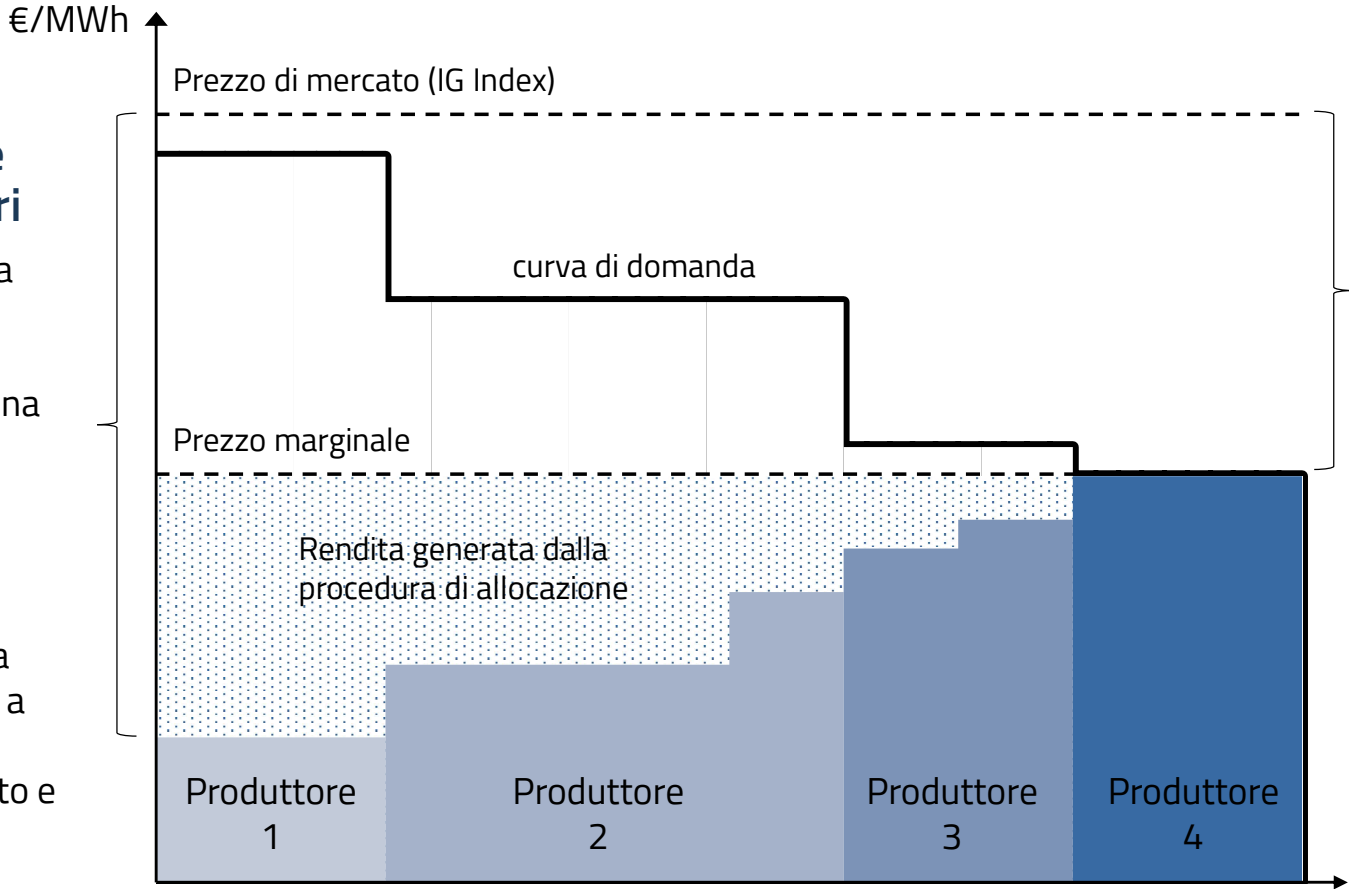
€/MWh

Prezzo di mercato (IG Index)

e
ri

a

curva di domanda

na

Prezzo marginale

Rendita generata dalla procedura di allocazione

a
a

to e

Produttore 1

Produttore 2

Produttore 3

Produttore 4